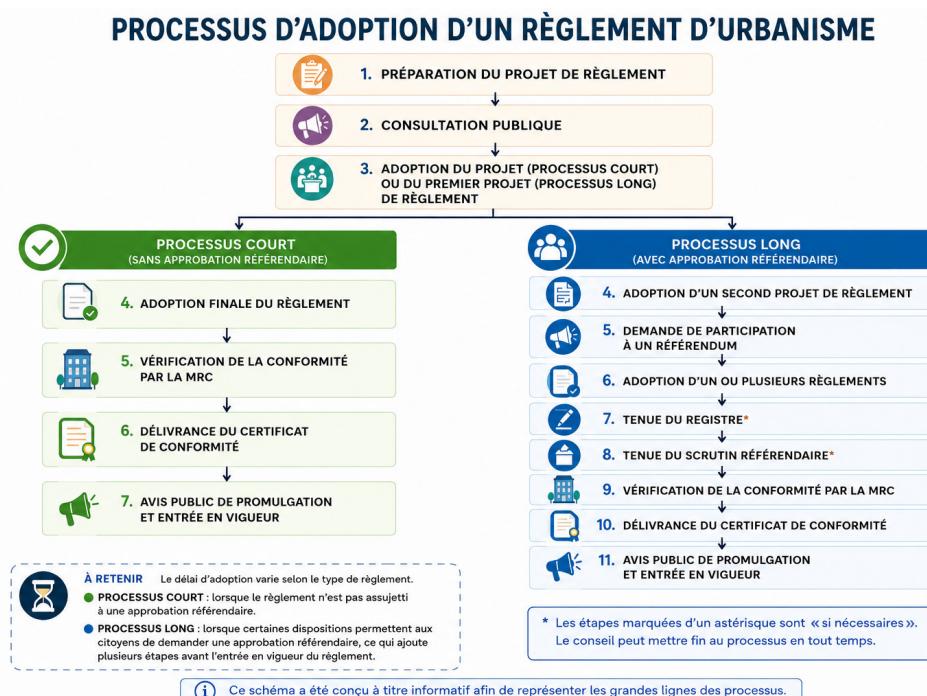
PROCESSUS D'ADOPTION D'UN RÈGLEMENT D'URBANISME

1. PRÉPARATION DU PROJET DE RÈGLEMENT

2. CONSULTATION PUBLIQUE

3. ADOPTION DU PROJET (PROCESSUS COURT) OU DU PREMIER PROJET (PROCESSUS LONG) DE RÈGLEMENT

PROCESSUS COURT
(SANS APPROBATION RÉFÉRENDAIRE)

4. ADOPTION FINALE DU RÈGLEMENT

5. VÉRIFICATION DE LA CONFORMITÉ PAR LA MRC

6. DÉLIVRANCE DU CERTIFICAT DE CONFORMITÉ

7. AVIS PUBLIC DE PROMULGATION ET ENTRÉE EN VIGUEUR

PROCESSUS LONG
(AVEC APPROBATION RÉFÉRENDAIRE)

4. ADOPTION D'UN SECOND PROJET DE RÈGLEMENT

5. DEMANDE DE PARTICIPATION À UN RÉFÉRENDUM

6. ADOPTION D'UN OU PLUSIEURS RÈGLEMENTS

7. TENUE DU REGISTRE*

8. TENUE DU SCRUTIN RÉFÉRENDAIRE*

9. VÉRIFICATION DE LA CONFORMITÉ PAR LA MRC

10. DÉLIVRANCE DU CERTIFICAT DE CONFORMITÉ

11. AVIS PUBLIC DE PROMULGATION ET ENTRÉE EN VIGUEUR

À RETENIR Le délai d'adoption varie selon le type de règlement.
PROCESSUS COURT : lorsque le règlement n'est pas assujetti à une approbation référendaire.
PROCESSUS LONG : lorsque certaines dispositions permettent aux citoyens de demander une approbation référendaire, ce qui ajoute plusieurs étapes avant l'entrée en vigueur du règlement.

* Les étapes marquées d'un astérisque sont « si nécessaires ». Le conseil peut mettre fin au processus en tout temps.

Ce schéma a été conçu à titre informatif afin de représenter les grandes lignes des processus.